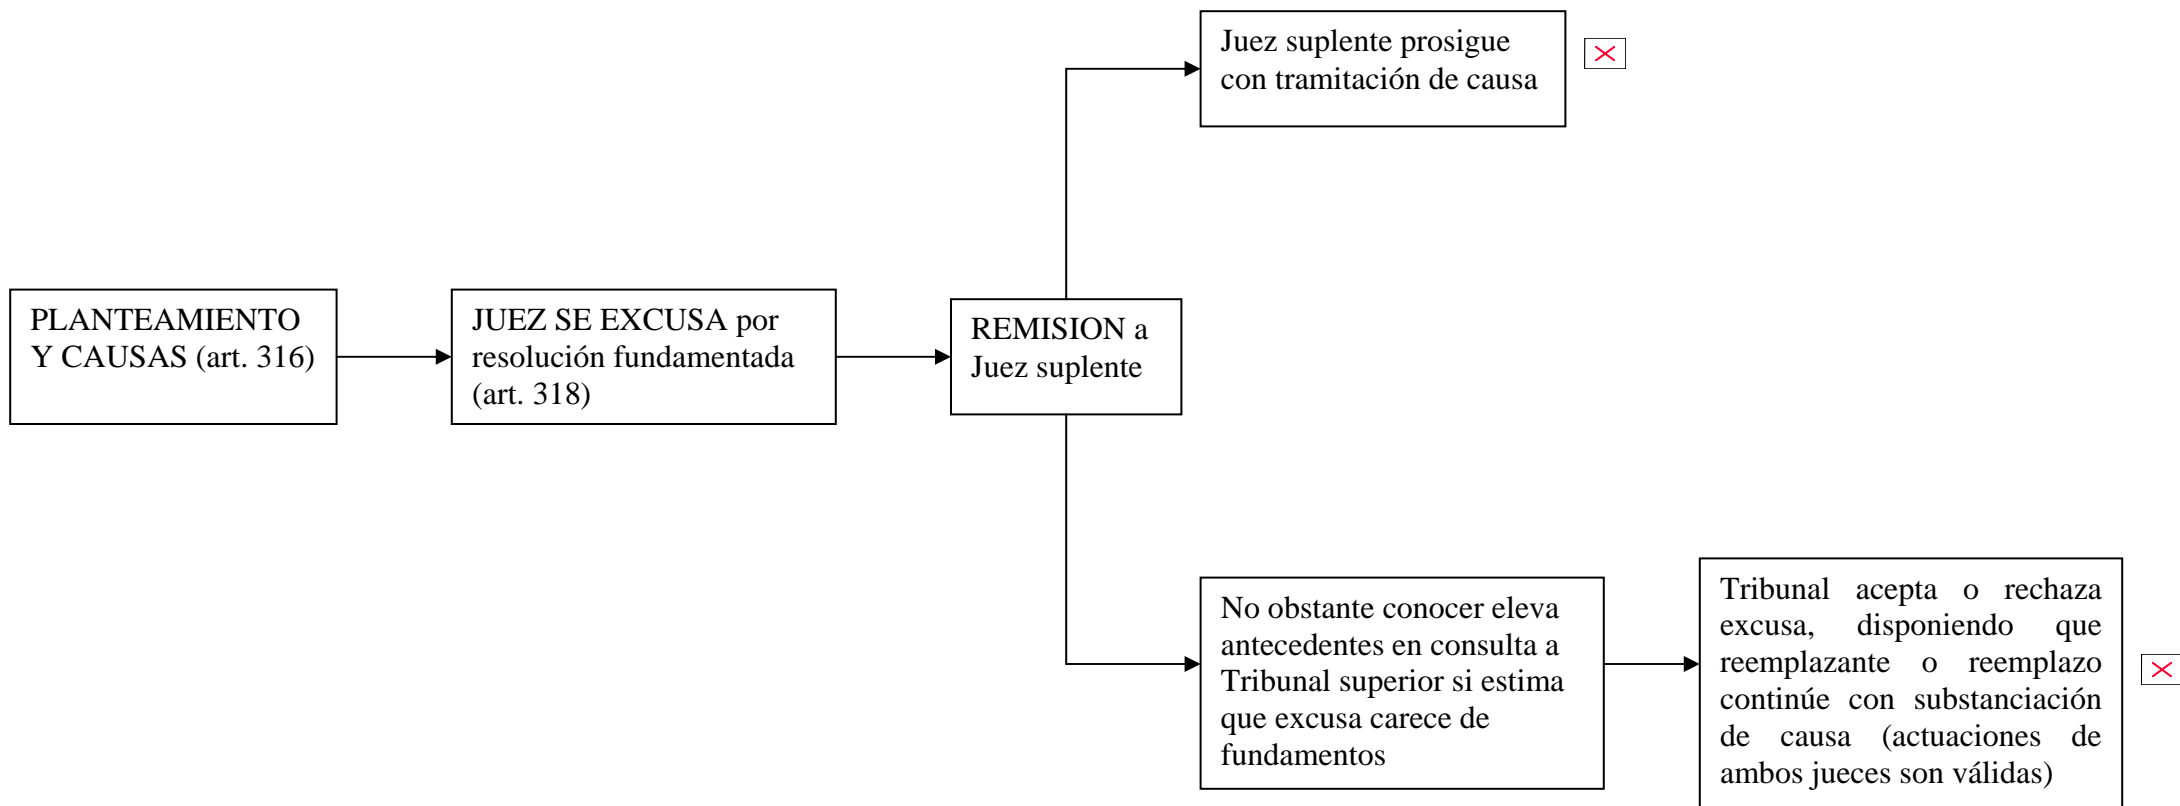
PLANTEAMIENTO Y CAUSAS (art. 316)

JUEZ SE EXCUSA por resolución fundamentada (art. 318)

REMISION a Juez suplente

Juez suplente prosigue con tramitación de causa

No obstante conocer eleva antecedentes en consulta a Tribunal superior si estima que excusa carece de fundamentos

Tribunal acepta o rechaza excusa, disponiendo que reemplazante o reemplazo continúe con substanciación de causa (actuaciones de ambos jueces son válidas)